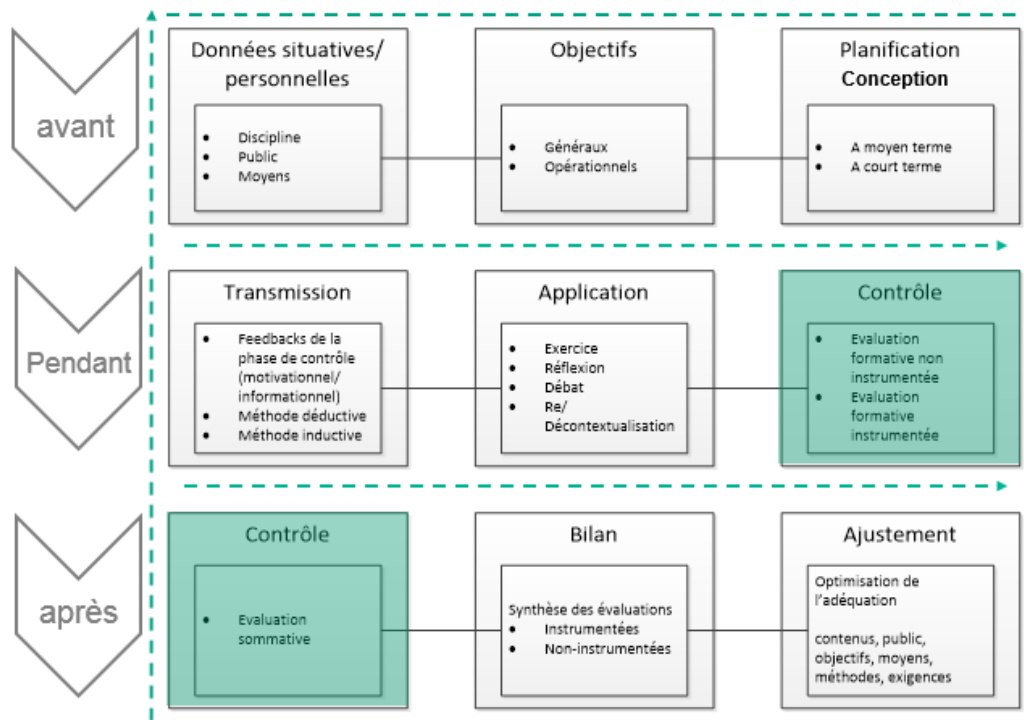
avant

Données situatives/ personnelles

- Discipline
- Public
- Moyens

Objectifs

- Généraux
- Opérationnels

Planification
Conception

- A moyen terme
- A court terme

Pendant

Transmission

- Feedbacks de la phase de contrôle (motivationnel/ informationnel)
- Méthode déductive
- Méthode inductive

Application

- Exercice
- Réflexion
- Débat
- Re/ Décontextualisation

Contrôle

- Evaluation formative non instrumentée
- Evaluation formative instrumentée

après

Contrôle

- Evaluation sommative

Bilan

Synthèse des évaluations
- Instrumentées
- Non-instrumentées

Ajustement

Optimisation de l'adéquation

contenus, public, objectifs, moyens, méthodes, exigences